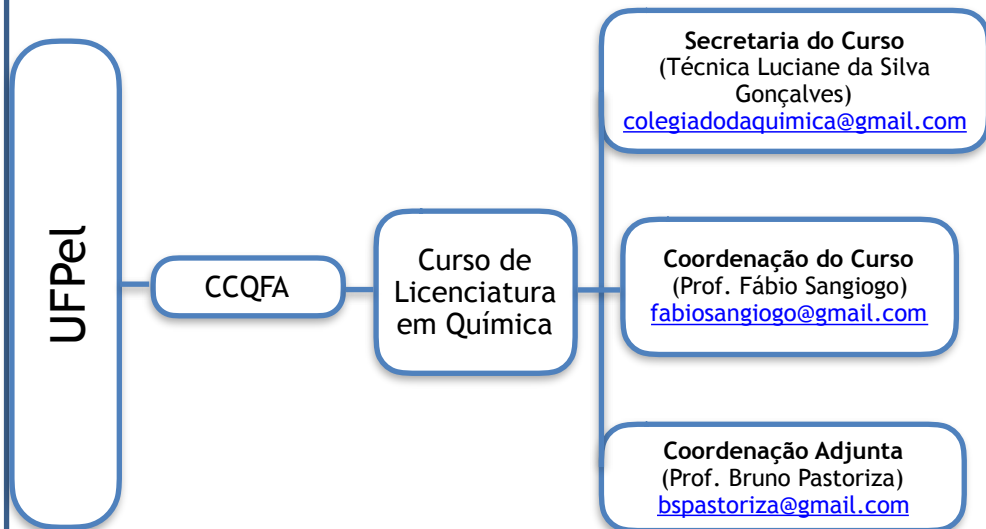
UFPel

CCQFA

Curso de Licenciatura em Química

Secretaria do Curso
(Técnica Luciane da Silva Gonçalves)
colegiadodaquimica@gmail.com

Coordenação do Curso
(Prof. Fábio Sangiogo)
fabiosangiogo@gmail.com

Coordenação Adjunta
(Prof. Bruno Pastoriza)
bspastoriza@gmail.com